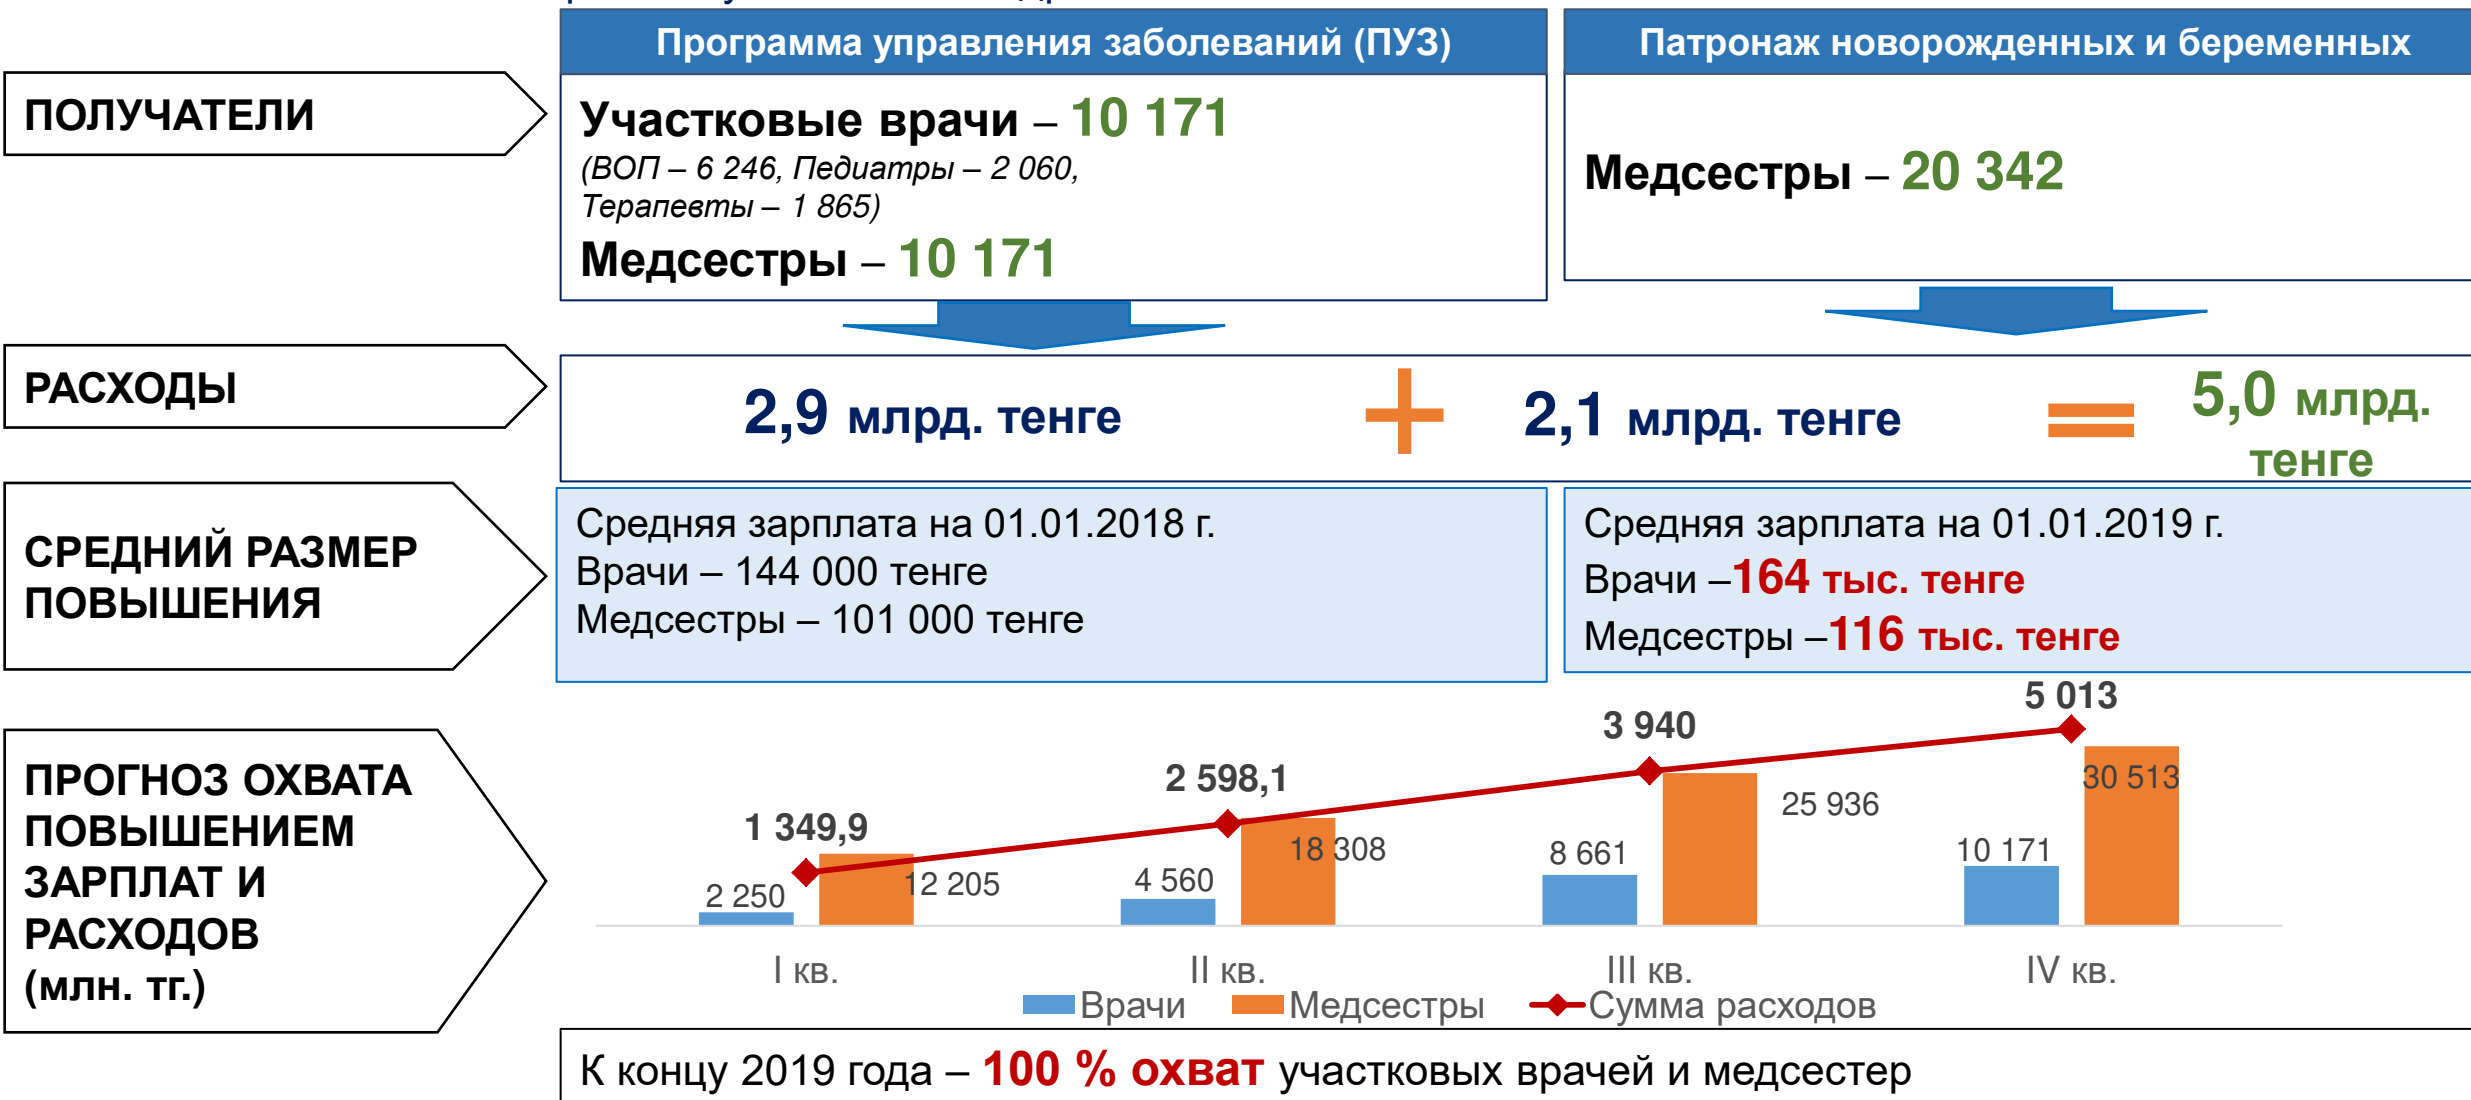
ПОЛУЧАТЕЛИ

Программа управления заболеваний (ПУЗ)

Участковые врачи – 10 171
(ВОП – 6 246, Педиатры – 2 060, Терапевты – 1 865)
Медсестры – 10 171

Патронаж новорожденных и беременных

Медсестры – 20 342

РАСХОДЫ

2,9 млрд. тенге + 2,1 млрд. тенге = 5,0 млрд. тенге

СРЕДНИЙ РАЗМЕР ПОВЫШЕНИЯ

Средняя зарплата на 01.01.2018 г.
Врачи – 144 000 тенге
Медсестры – 101 000 тенге

Средняя зарплата на 01.01.2019 г.
Врачи –164 тыс. тенге
Медсестры –116 тыс. тенге

ПРОГНОЗ ОХВАТА ПОВЫШЕНИЕМ ЗАРПЛАТ И РАСХОДОВ (млн. тг.)

| | I кв. | II кв. | III кв. | IV кв. |
|---|---|---|---|---|
| Врачи | 2 250 | 4 560 | 8 661 | 10 171 |
| Медсестры | 12 205 | 18 308 | 25 936 | 30 513 |
| Сумма расходов | 1 349,9 | 2 598,1 | 3 940 | 5 013 |

Врачи Медсестры Сумма расходов

К концу 2019 года – 100 % охват участковых врачей и медсестер